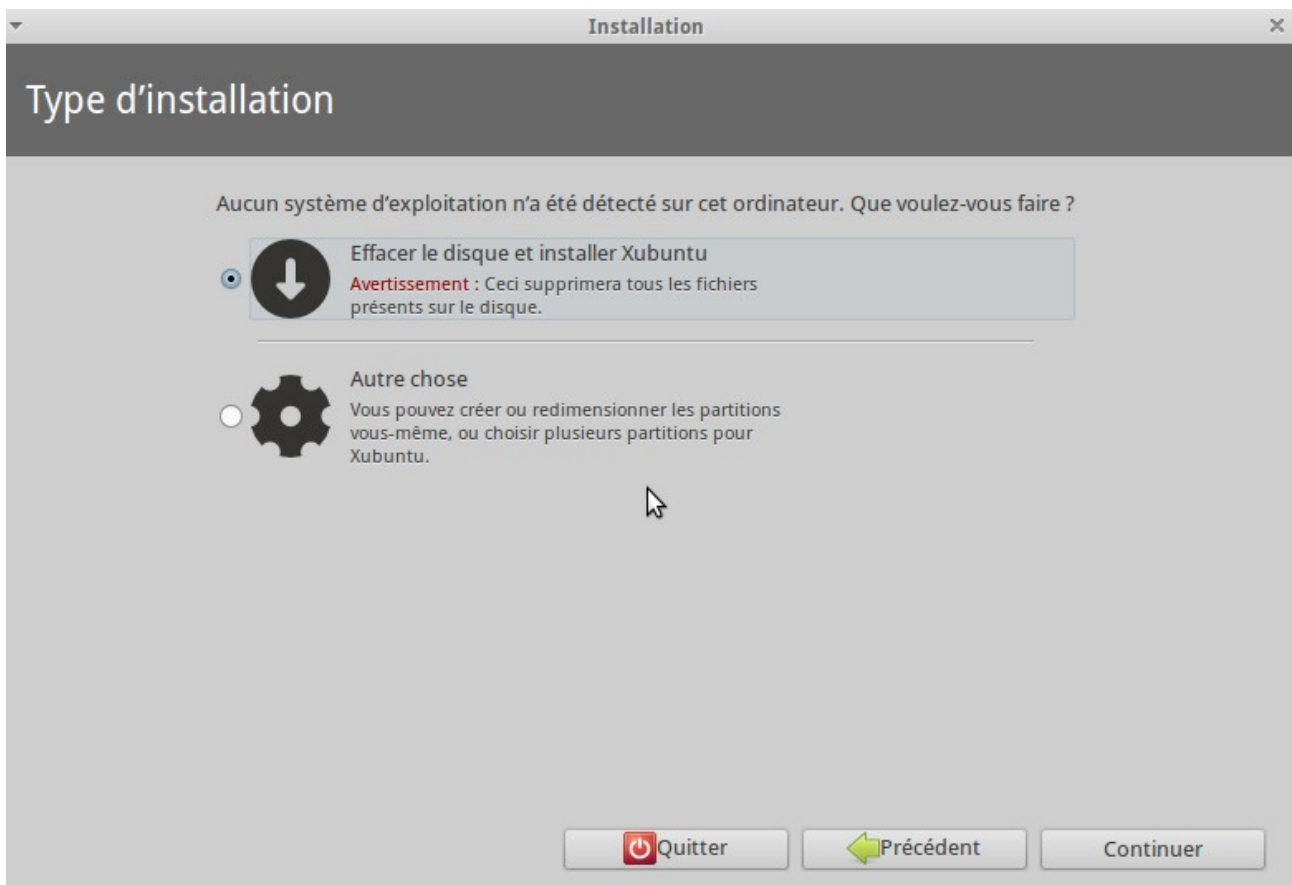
Installation

Type d’installation

Aucun système d’exploitation n’a été détecté sur cet ordinateur. Que voulez-vous faire ?

Effacer le disque et installer Xubuntu
Avertissement : Ceci supprimera tous les fichiers présents sur le disque.

Autre chose
Vous pouvez créer ou redimensionner les partitions vous-même, ou choisir plusieurs partitions pour Xubuntu.

Quitter
Précédent
Continuer